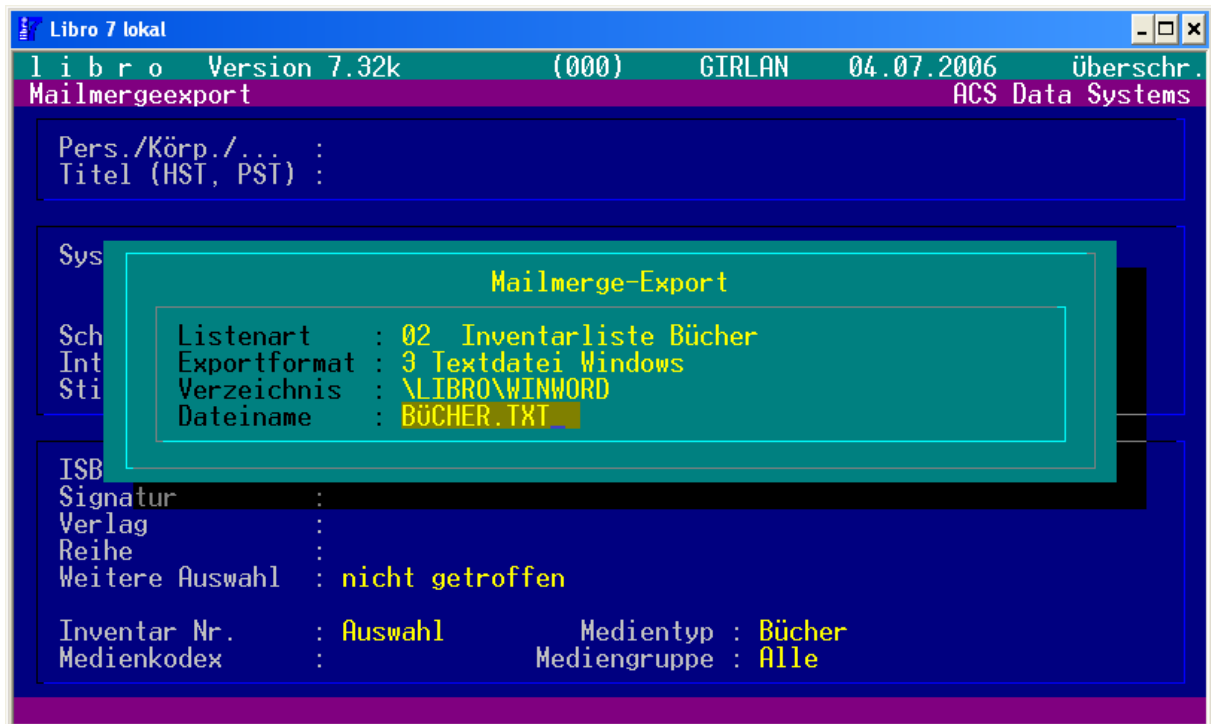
Libro 7 lokal

l i b r o  Version 7.32k  (000)  GIRLAN  04.07.2006  überschr.
Mailmergeexport  ACS Data Systems

Pers./Körp./... :
Titel (HST, PST) :

Sys
Sch
Int
Sti

Mailmerge-Export

Listenart : 02 Inventarliste Bücher
Exportformat : 3 Textdatei Windows
Verzeichnis : \LIBRO\WINWORD
Dateiname : BÜCHER.TXT

ISB
Signatur :
Verlag :
Reihe :
Weitere Auswahl : nicht getroffen

Inventar Nr. : Auswahl  Medientyp : Bücher
Medienkodex :  Mediengruppe : Alle